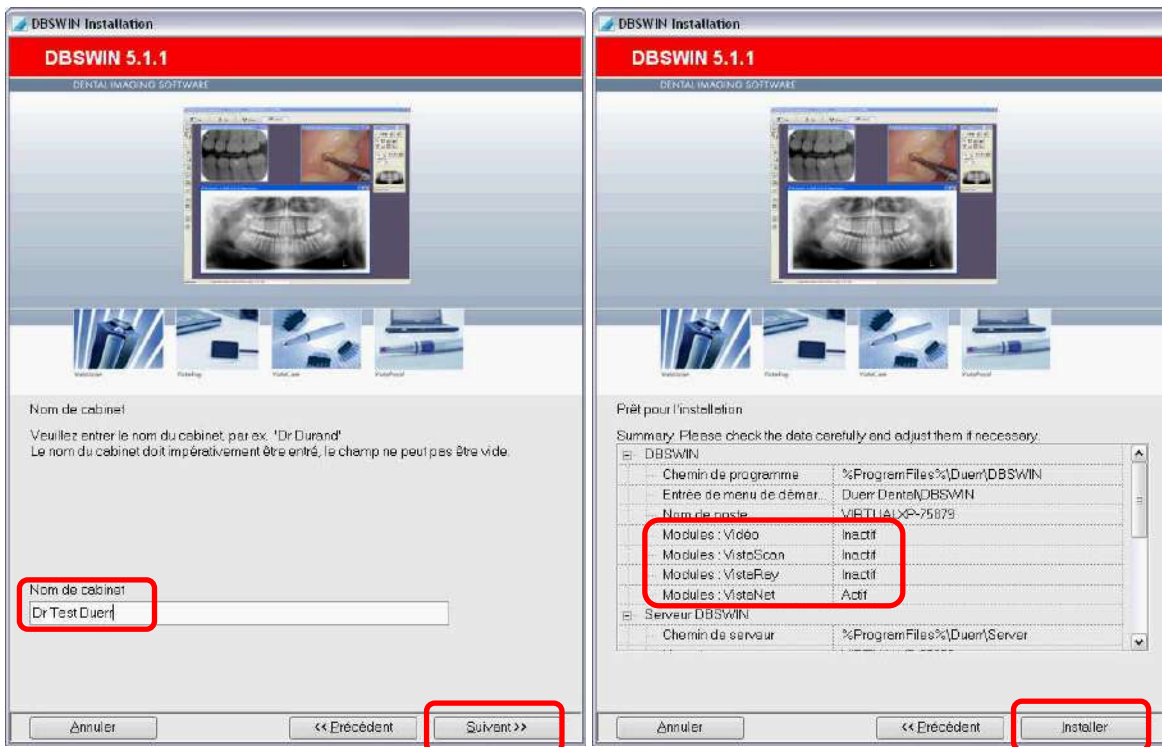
DBSWIN Installation

DBSWIN 5.1.1

DENTAL IMAGING SOFTWARE

Nom de cabinet

Veuillez entrer le nom du cabinet, par ex. 'Dr Durand'
Le nom du cabinet doit impérativement être entré, le champ ne peut pas être vide.

Nom de cabinet

Dr Test Duerr

Annuler

<< Précédent

Suivant >>

DBSWIN Installation

DBSWIN 5.1.1

DENTAL IMAGING SOFTWARE

Prêt pour l'installation

Summary: Please check the data carefully and adjust them if necessary.

| | |
|---|---|
| DBSWIN | |
| Chemin de programme | %ProgramFiles%\Duerr\DBSWIN |
| Entrée de menu de démar... | Duerr Dental\DBSWIN |
| Nom de poste | VIRTUALXP-75879 |
| Modules : Vidéo | Inactif |
| Modules : VistaScan | Inactif |
| Modules : VistaRay | Inactif |
| Modules : VistaNet | Actif |
| Serveur DBSWIN | |
| Chemin de serveur | %ProgramFiles%\Duerr\Server |

Annuler

<< Précédent

Installer